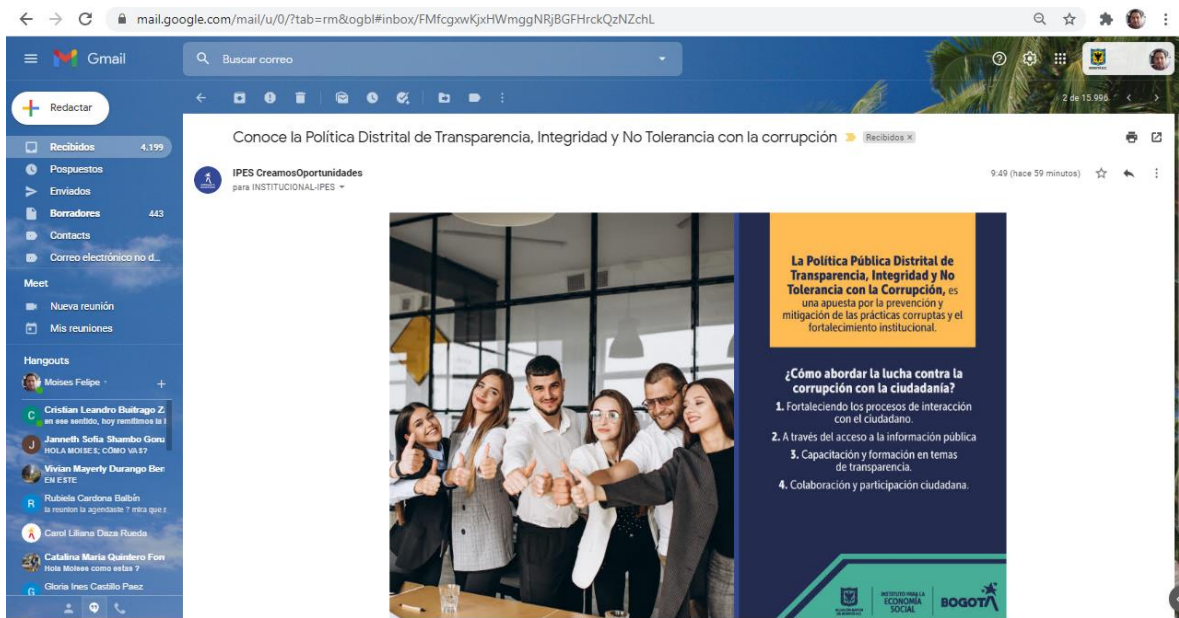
mail.google.com/mail/u/0/?tab=rm&ogbl#inbox/FMfcgxwKjxHWmggNRjBGFHrckQzNZchL

Gmail

Buscar correo

Redactar

Recibidos 4.199
Pospuestos
Enviados
Borradores 443
Contacts
Correo electrónico no d...

Meet
Nueva reunión
Mis reuniones

Hangouts
Moises Felipe
Cristian Leandro Buitrago Z.
en ese sentido, hoy remitimos la
Janneth Sofia Shambo Gonz
HOLA MOISES; CÓMO VAS?
Vivian Mayerly Durango Ben
EN ESTE
Rubiela Cardona Balbín
la reunion la agendaste ? mira que
Carol Liliana Daza Rueda
Catalina Maria Quintero Forr
Hola Moises como estas ?
Gloria Ines Castillo Paez

2 de 15.996

Conoce la Política Distrital de Transparencia, Integridad y No Tolerancia con la corrupción Recibidos ×

IPES CreamosOportunidades
para INSTITUCIONAL-IPES

9:49 (hace 59 minutos)

La Política Pública Distrital de Transparencia, Integridad y No Tolerancia con la Corrupción, es una apuesta por la prevención y mitigación de las prácticas corruptas y el fortalecimiento institucional.

¿Cómo abordar la lucha contra la corrupción con la ciudadanía?

1. Fortaleciendo los procesos de interacción con el ciudadano.
2. A través del acceso a la información pública
3. Capacitación y formación en temas de transparencia.
4. Colaboración y participación ciudadana.

INSTITUTO PARA LA ECONOMÍA SOCIAL
BOGOTÁ